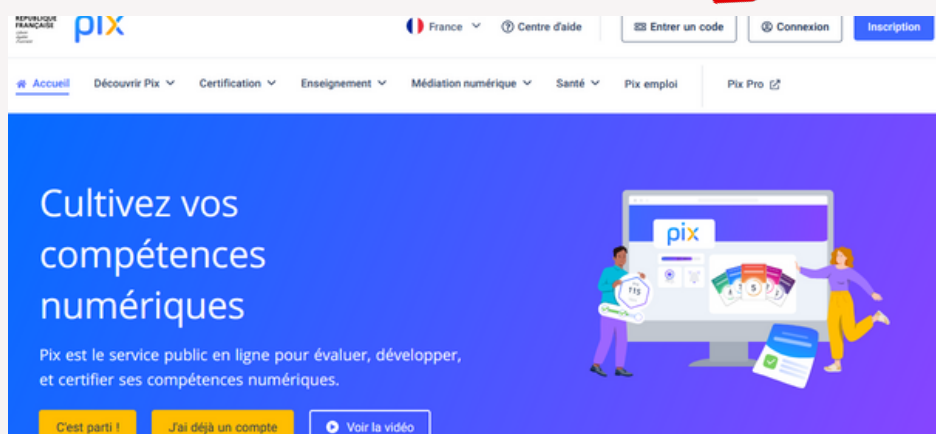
RÉPUBLIQUE FRANÇAISE
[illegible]

pix

France
Centre d'aide
Entrer un code
Connexion
Inscription

Accueil
Découvrir Pix
Certification
Enseignement
Médiation numérique
Santé
Pix emploi
Pix Pro

Cultivez vos compétences numériques

Pix est le service public en ligne pour évaluer, développer, et certifier ses compétences numériques.

C'est parti !
J'ai déjà un compte
Voir la vidéo

pix
715
5